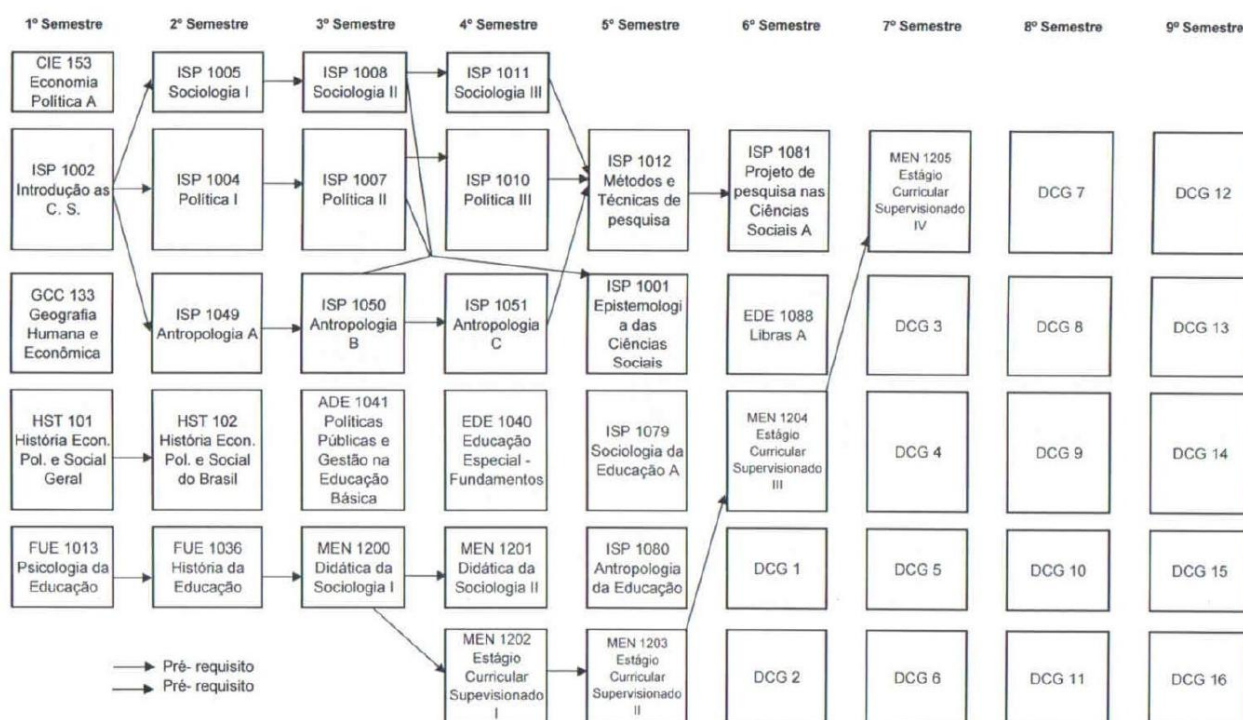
1º Semestre
2º Semestre
3º Semestre
4º Semestre
5º Semestre
6º Semestre
7º Semestre
8º Semestre
9º Semestre

CIE 153 Economia Política A

ISP 1005 Sociologia I

ISP 1008 Sociologia II

ISP 1011 Sociologia III

ISP 1002 Introdução as C. S.

ISP 1004 Política I

ISP 1007 Política II

ISP 1010 Política III

ISP 1012 Métodos e Técnicas de pesquisa

ISP 1081 Projeto de pesquisa nas Ciências Sociais A

MEN 1205 Estágio Curricular Supervisionado IV

DCG 7

DCG 12

GCC 133 Geografia Humana e Econômica

ISP 1049 Antropologia A

ISP 1050 Antropologia B

ISP 1051 Antropologia C

ISP 1001 Epistemologia das Ciências Sociais

EDE 1088 Libras A

DCG 3

DCG 8

DCG 13

HST 101 História Econ. Pol. e Social Geral

HST 102 História Econ. Pol. e Social do Brasil

ADE 1041 Políticas Públicas e Gestão na Educação Básica

EDE 1040 Educação Especial - Fundamentos

ISP 1079 Sociologia da Educação A

MEN 1204 Estágio Curricular Supervisionado III

DCG 4

DCG 9

DCG 14

FUE 1013 Psicologia da Educação

FUE 1036 História da Educação

MEN 1200 Didática da Sociologia I

MEN 1201 Didática da Sociologia II

ISP 1080 Antropologia da Educação

DCG 1

DCG 5

DCG 10

DCG 15

Pré- requisito
Pré- requisito

MEN 1202 Estágio Curricular Supevisionado I

MEN 1203 Estágio Curricular Supervisionado II

DCG 2

DCG 6

DCG 11

DCG 16